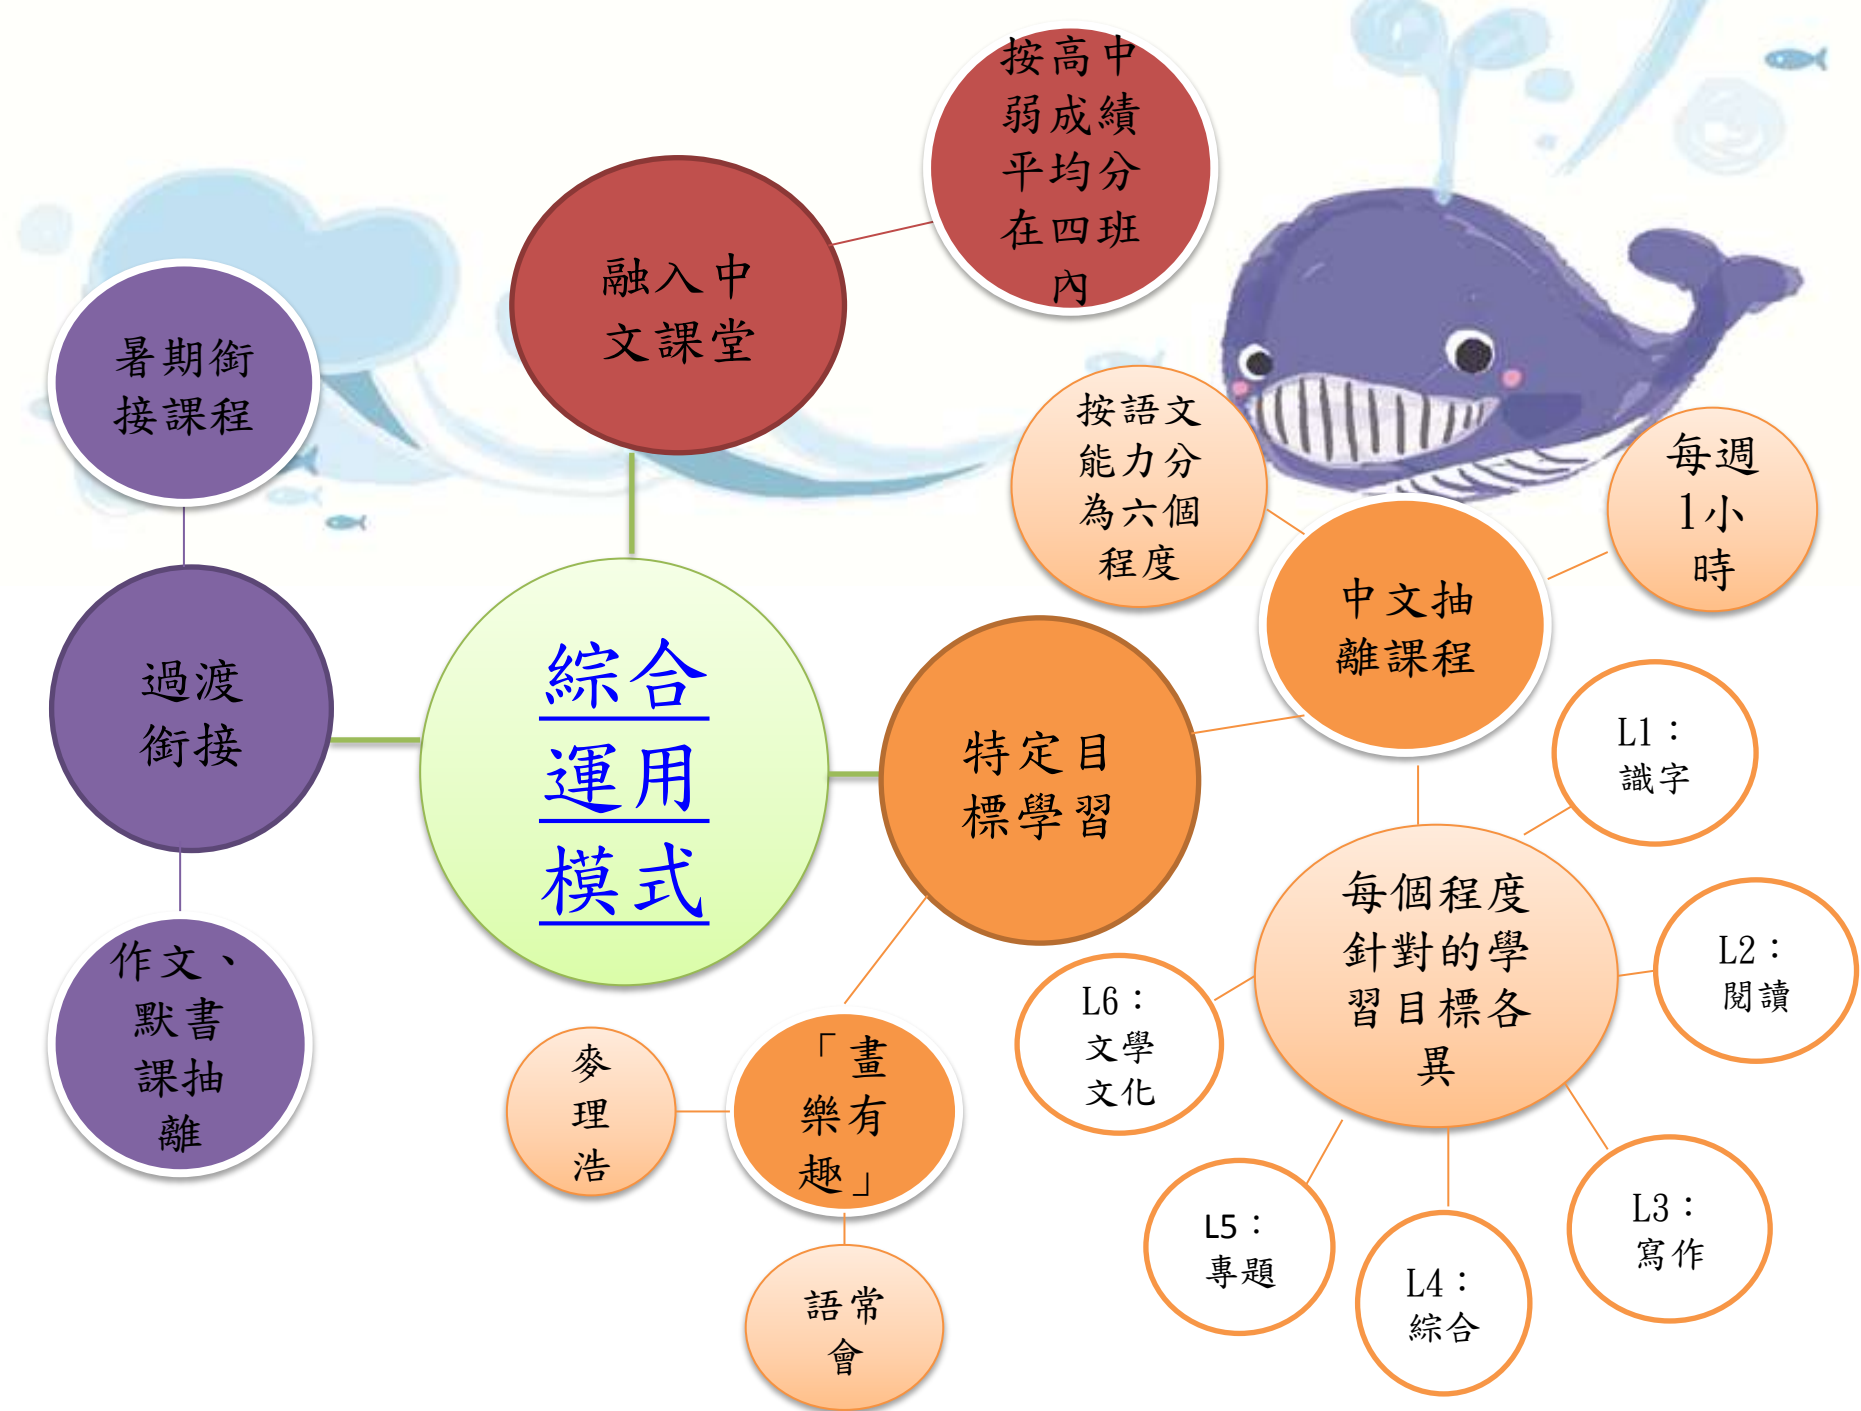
綜合運用模式

融入中文課堂

按高中弱成績平均分在四班內

暑期銜接課程

過渡銜接

作文、默書課抽離

特定目標學習

中文抽離課程

按語文能力分為六個程度

每週1小時

每個程度針對的學習目標各異

L1：識字

L2：閱讀

L3：寫作

L4：綜合

L5：專題

L6：文學文化

「畫樂有趣」

麥理浩

語常會